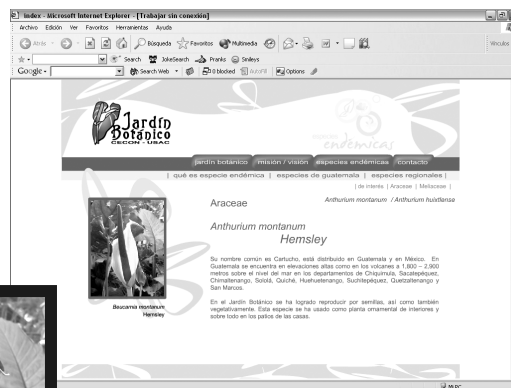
index - Microsoft Internet Explorer - [Trabajar sin conexión]

Archivo Edición Ver Favoritos Herramientas Ayuda

Atrás Búsqueda Favoritos Multimedia Vínculos

Search JokeSearch Pranks Smileys

Google Search Web 0 blocked AutoFill Options

Jardín Botánico CECON - USAC

especies endémicas

jardín botánico | misión / visión | especies endémicas | contacto

| qué es especie endémica | especies de guatemala | especies regionales |

| de interés | Araceae | Meliaceae |

Araceae

Anthurium montanum / Anthurium huixtlense

Anthurium montanum
Hemsley

Su nombre común es Cartucho, está distribuido en Guatemala y en México. En Guatemala se encuentra en elevaciones altas como en los volcanes y a 1,800 – 2,900 metros sobre el nivel del mar en los departamentos de Chiquimula, Sacatepéquez, Chimaltenango, Sololá, Quiché, Huehuetenango, Suchitepéquez, Quetzaltenango y San Marcos.

En el Jardín Botánico se ha logrado reproducir por semillas, así como también vegetativamente. Esta especie se ha usado como planta ornamental de interiores y sobre todo en los patios de las casas.

Beucamia montanum
Hemsley

Mi PC